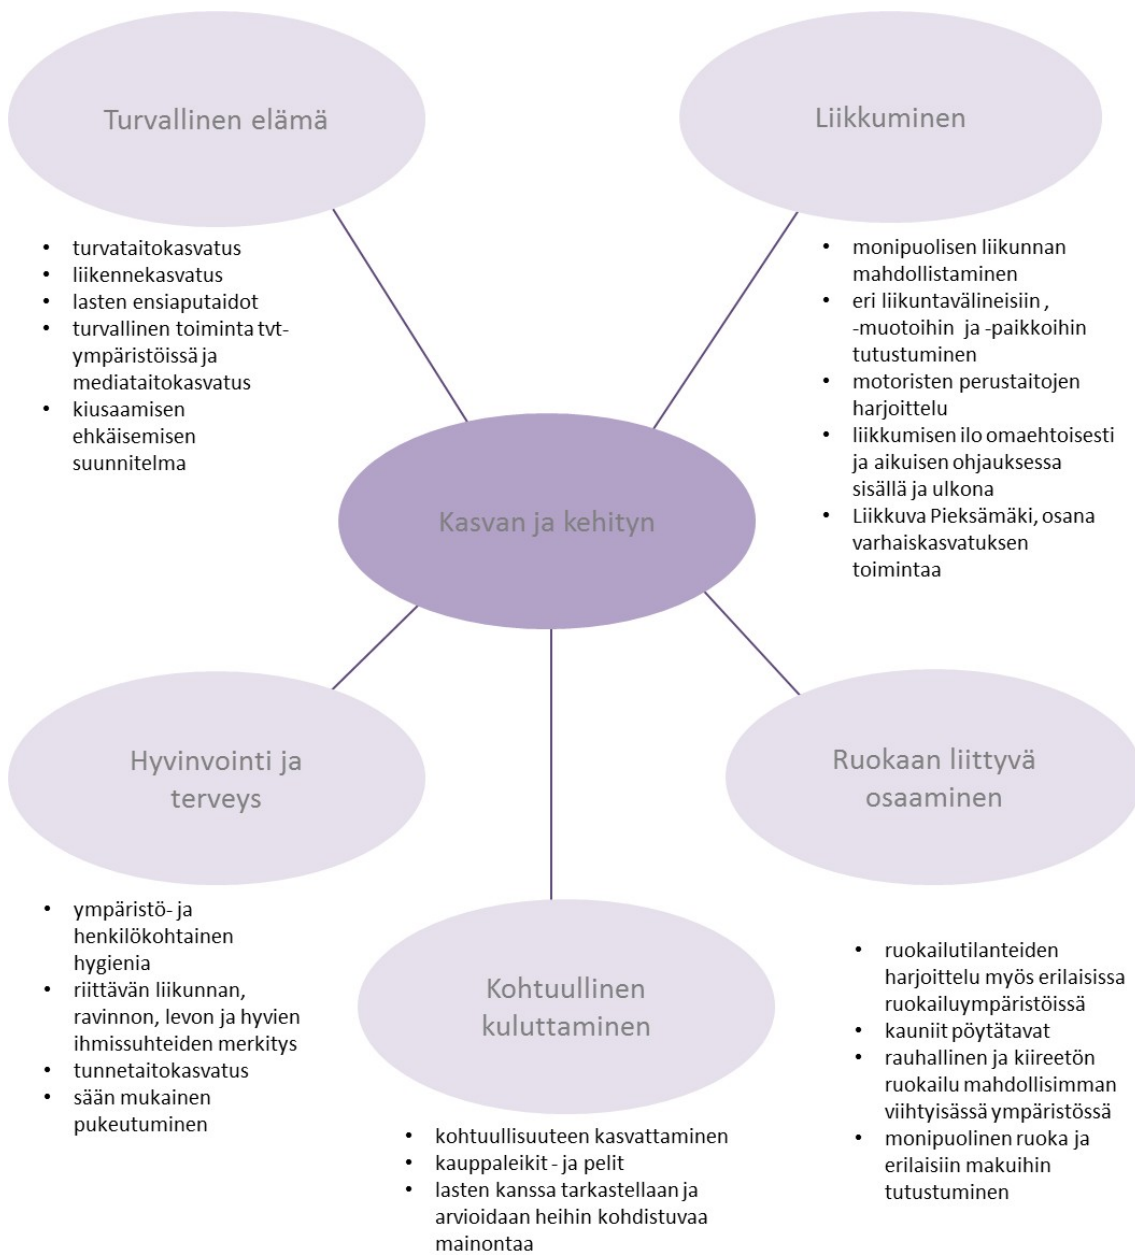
Turvallinen elämä

- turvataitokasvatus
- liikennekasvatus
- lasten ensiaputaidot
- turvallinen toiminta tvt-ympäristöissä ja mediataitokasvatus
- kiusaamisen ehkäisemisen suunnitelma

Liikkuminen

- monipuolisen liikunnan mahdollistaminen
- eri liikuntavälineisiin , -muotoihin ja -paikkoihin tutustuminen
- motoristen perustaitojen harjoittelu
- liikkumisen ilo omaehtoisesti ja aikuisen ohjauksessa sisällä ja ulkona
- Liikkuva Pieksämäki, osana varhaiskasvatuksen toimintaa

Kasvan ja kehityn

Hyvinvointi ja terveys

- ympäristö- ja henkilökohtainen hygienia
- riittävän liikunnan, ravinnon, levon ja hyvien ihmissuhteiden merkitys
- tunnetaitokasvatus
- sään mukainen pukeutuminen

Ruokaan liittyvä osaaminen

- ruokailutilanteiden harjoittelu myös erilaisissa ruokailuympäristöissä
- kauniit pöytätavat
- rauhallinen ja kiireetön ruokailu mahdollisimman viihtyisässä ympäristössä
- monipuolinen ruoka ja erilaisiin makuihin tutustuminen

Kohtuullinen kuluttaminen

- kohtuullisuuteen kasvattaminen
- kauppaleikit - ja pelit
- lasten kanssa tarkastellaan ja arvioidaan heihin kohdistuvaa mainontaa